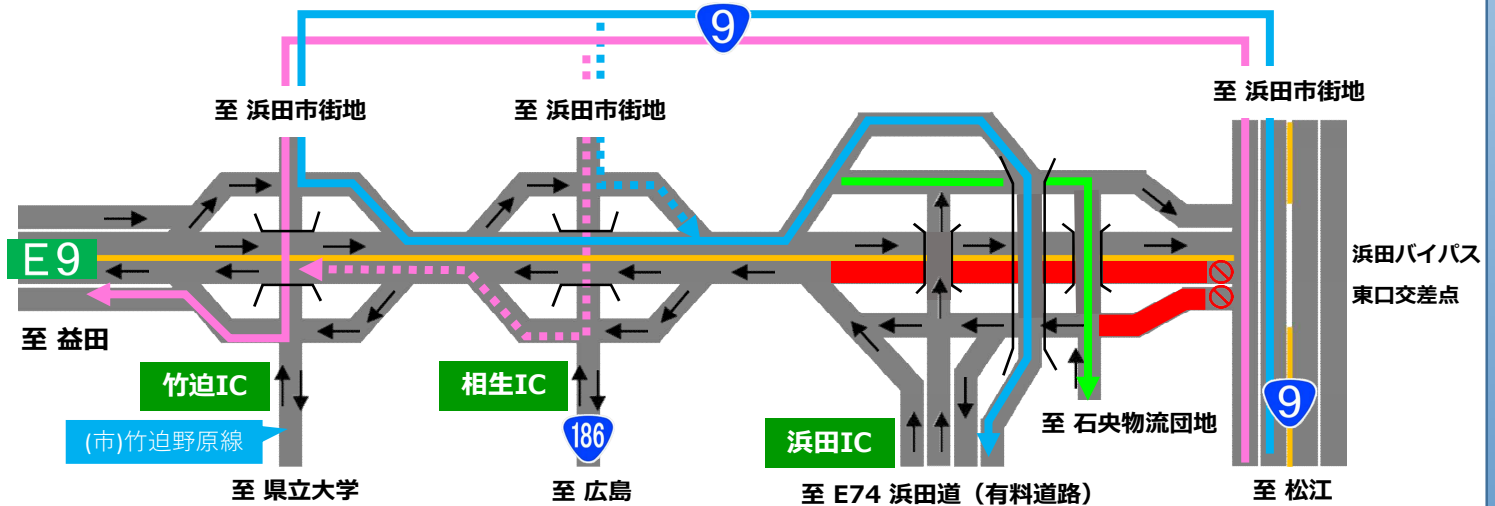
9

至 浜田市街地

至 浜田市街地

至 浜田市街地

E9

至 益田

竹迫IC

(市)竹迫野原線

至 県立大学

相生IC

186

至 広島

浜田IC

至 E74 浜田道（有料道路）

至 石央物流団地

浜田バイパス

東口交差点

9

至 松江